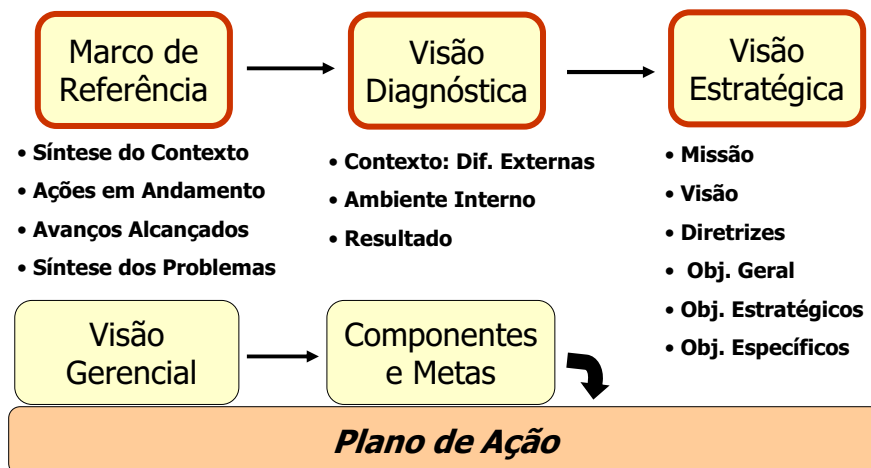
Marco de Referência

Visão Diagnóstica

Visão Estratégica

• Síntese do Contexto
• Ações em Andamento
• Avanços Alcançados
• Síntese dos Problemas

• Contexto: Dif. Externas
• Ambiente Interno
• Resultado

• Missão
• Visão
• Diretrizes
• Obj. Geral
• Obj. Estratégicos
• Obj. Específicos

Visão Gerencial

Componentes e Metas

Plano de Ação